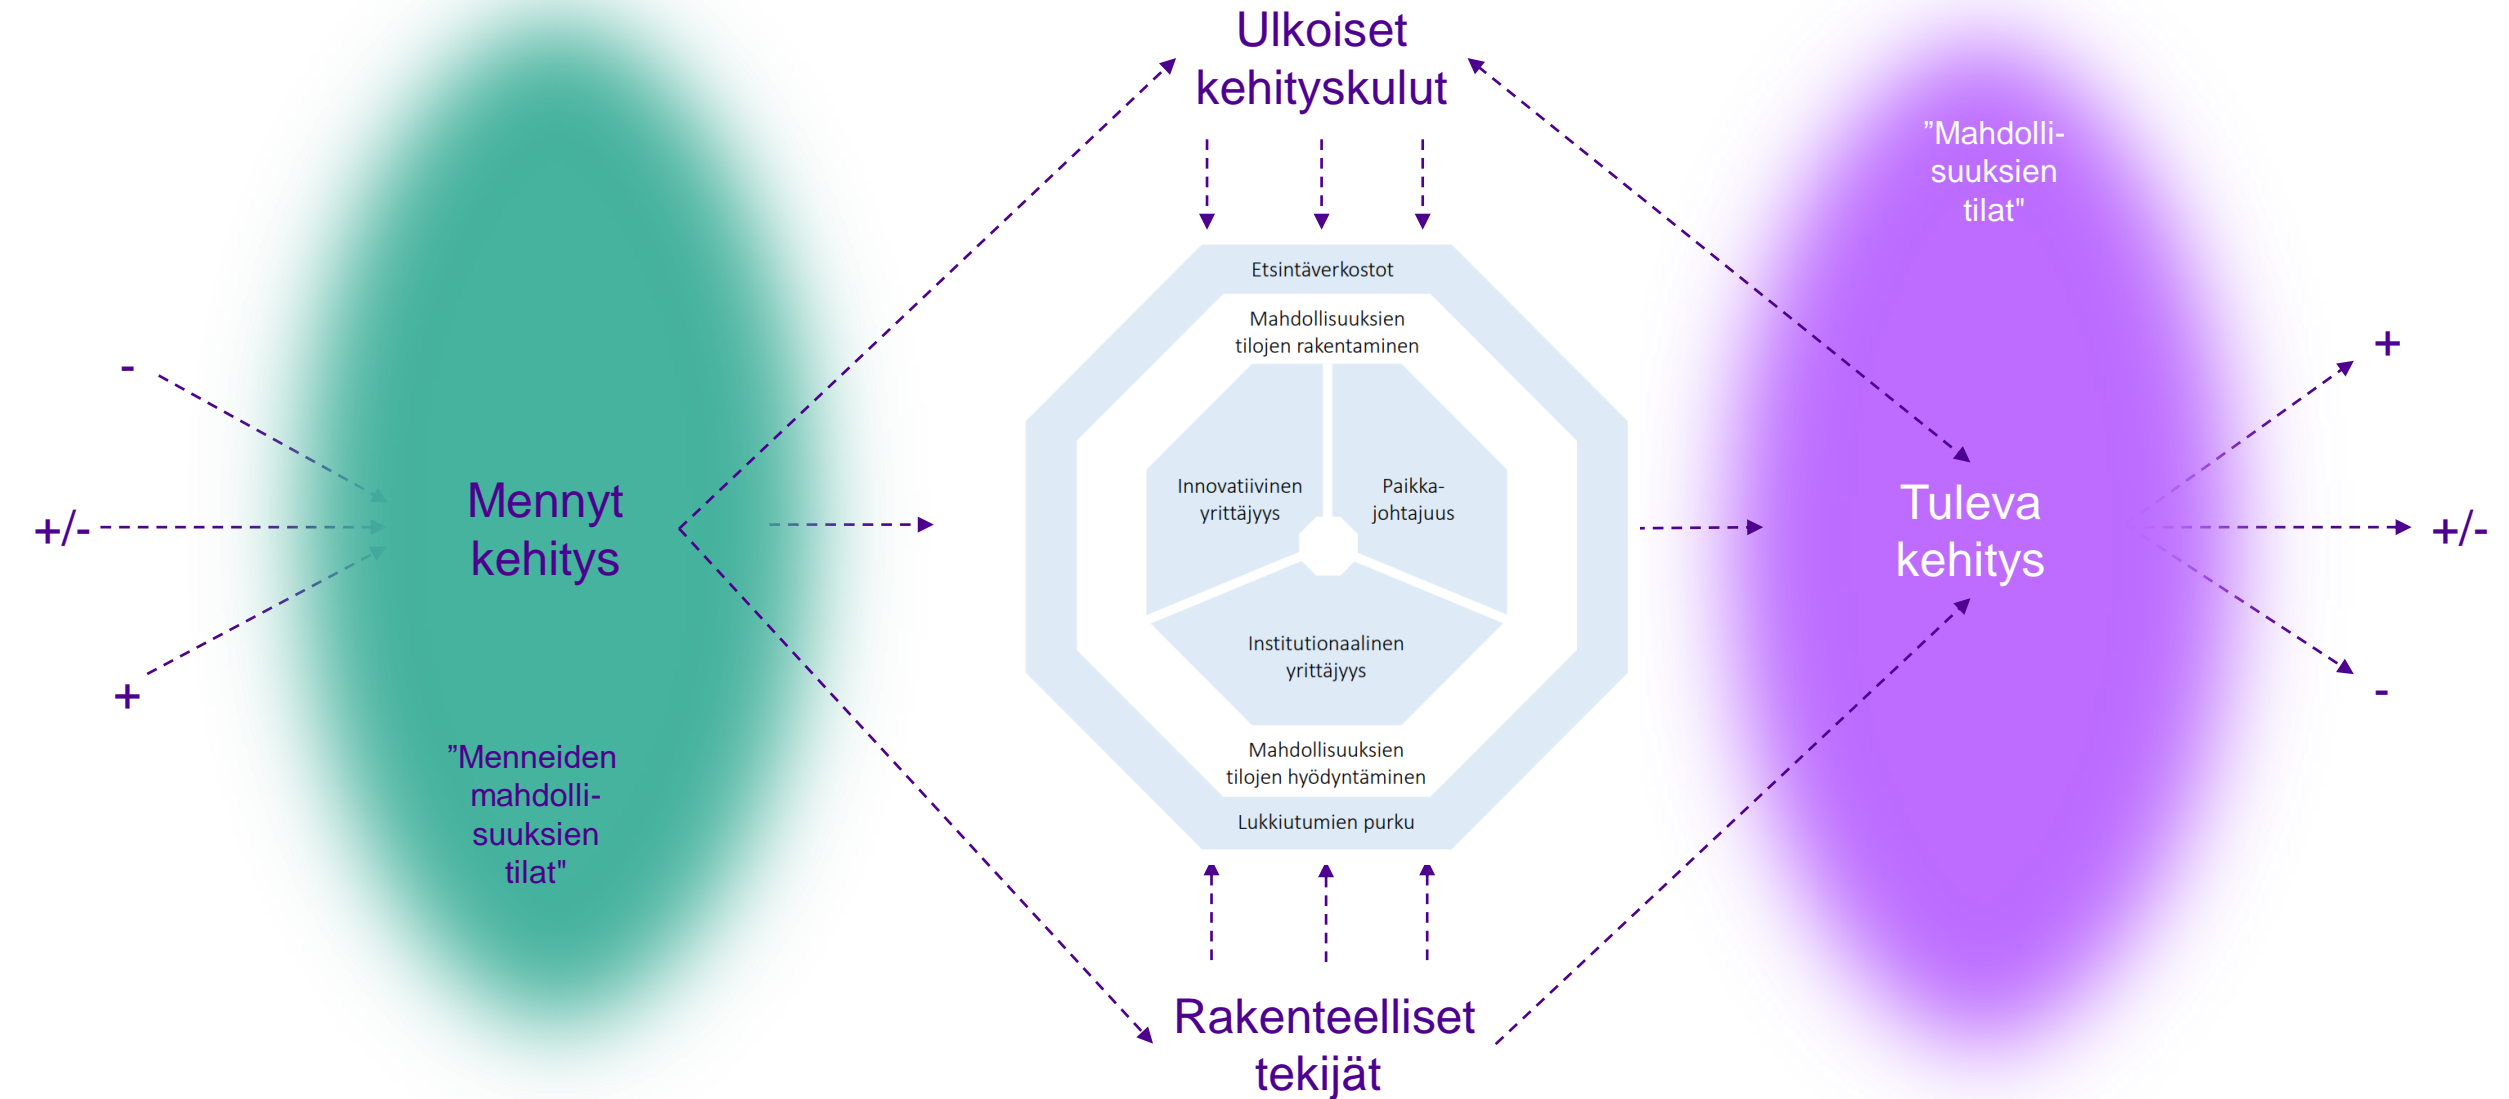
Ulkoiset kehityskulut

-

+/-

+

Mennyt kehitys

”Menneiden mahdollisuuksien tilat"

Etsintäverkostot

Mahdollisuuksien tilojen rakentaminen

Innovatiivinen yrittäjyys

Paikkajohtajuus

Institutionaalinen yrittäjyys

Mahdollisuuksien tilojen hyödyntäminen

Lukkiutumien purku

”Mahdollisuuksien tilat"

Tuleva kehitys

+

+/-

-

Rakenteelliset tekijät